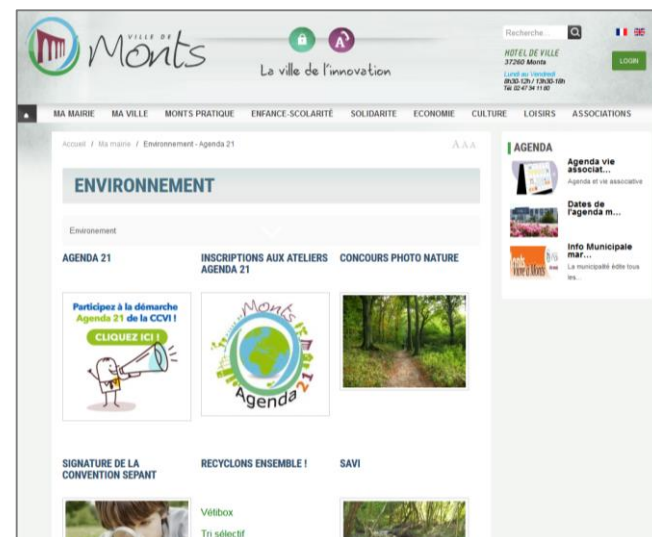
VILLE DE Monts

La ville de l'innovation

Recherche...

HOTEL DE VILLE
37260 Monts
Lundi au Vendredi
8h30-12h / 13h30-18h
Tél. 02 47 34 11 80

LOGIN

MA MAIRIE MA VILLE MONTS PRATIQUE ENFANCE-SCOLARITÉ SOLIDARITE ECONOMIE CULTURE LOISIRS ASSOCIATIONS

Accueil / Ma mairie / Environnement - Agenda 21

A A A

ENVIRONNEMENT

Environnement

AGENDA 21

Participez à la démarche Agenda 21 de la CCVI !
CLIQUEZ ICI !

INSCRIPTIONS AUX ATELIERS AGENDA 21

Monts
Agenda 21

CONCOURS PHOTO NATURE

SIGNATURE DE LA CONVENTION SEPANT

RECYCLONS ENSEMBLE !

Vétibox

Tri sélectif

SAVI

AGENDA

Agenda vie associat...
Agenda et vie associative

Dates de l'agenda m...

Info Municipale mar...
La municipalité édite tous les...